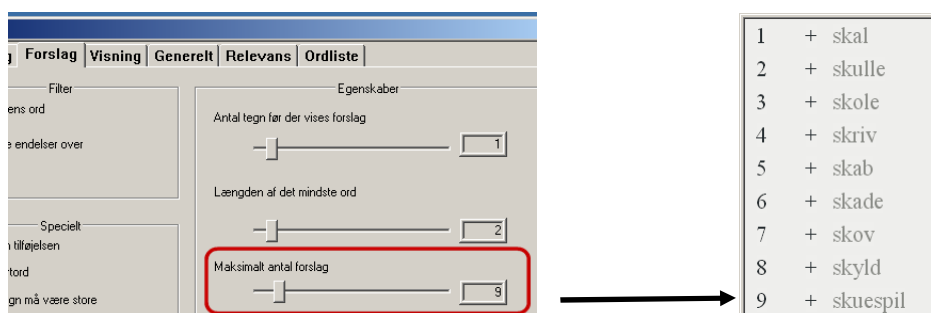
g | Forslag | Visning | Generelt | Relevans | Ordliste |

Filter
ens ord
e endelser over

Specielt
n tilføjelsen
rtord
gn må være store

Egenskaber
Antal tegn før der vises forslag
1
Længden af det mindste ord
2
Maksimalt antal forslag
9

1 + skal
2 + skulle
3 + skole
4 + skriv
5 + skab
6 + skade
7 + skov
8 + skyld
9 + skuespil